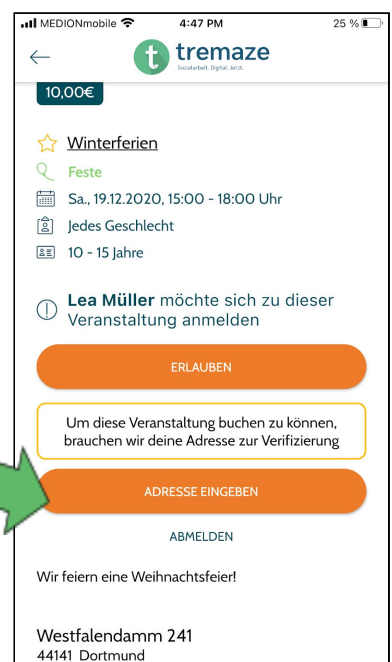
MEDIONmobile 4:47 PM 25 %

tremaze
Sozialarbeit. Digital. Jetzt.

10,00€

Winterferien

Feste

Sa., 19.12.2020, 15:00 - 18:00 Uhr

Jedes Geschlecht

10 - 15 Jahre

Lea Müller möchte sich zu dieser Veranstaltung anmelden

ERLAUBEN

Um diese Veranstaltung buchen zu können, brauchen wir deine Adresse zur Verifizierung

ADRESSE EINGEBEN

ABMELDEN

Wir feiern eine Weihnachtsfeier!

Westfalendamm 241
44141 Dortmund